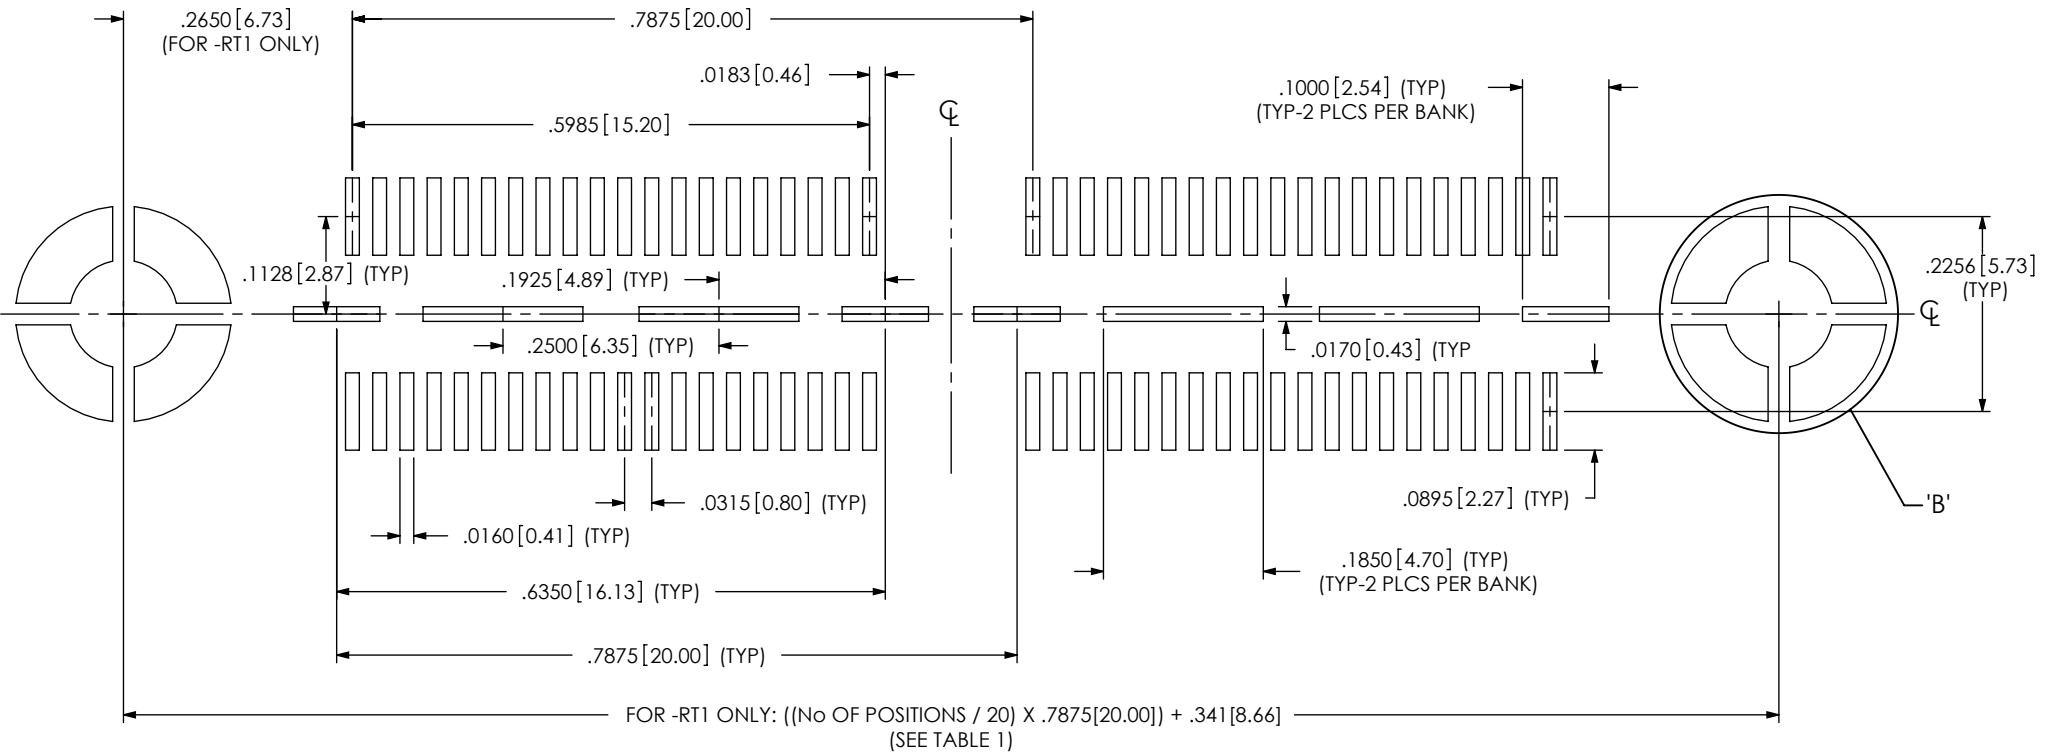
.2650[6.73]
(FOR -RT1 ONLY)

.7875[20.00]

.0183[0.46]

.5985[15.20]

.1000[2.54] (TYP)
(TYP-2 PLCS PER BANK)

℄

.1128[2.87] (TYP)

.1925[4.89] (TYP)

.2256[5.73]
(TYP)

℄

.2500[6.35] (TYP)

.0170[0.43] (TYP

.0315[0.80] (TYP)

.0895[2.27] (TYP)

'B'

.0160[0.41] (TYP)

.1850[4.70] (TYP)
(TYP-2 PLCS PER BANK)

.6350[16.13] (TYP)

.7875[20.00] (TYP)

FOR -RT1 ONLY: ((No OF POSITIONS / 20) X .7875[20.00]) + .341[8.66]
(SEE TABLE 1)